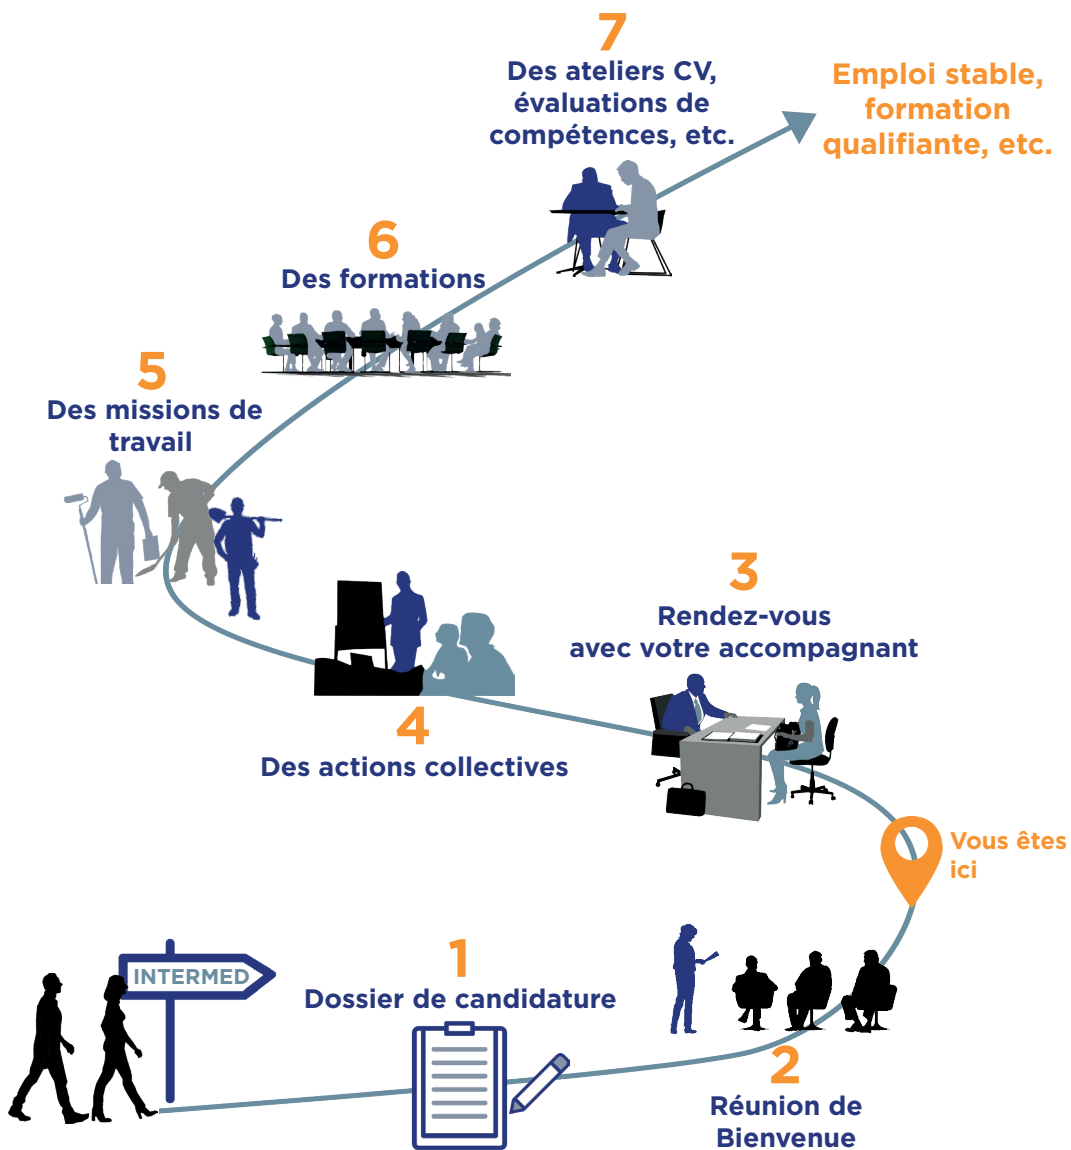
7
Des ateliers CV, évaluations de compétences, etc.

Emploi stable, formation qualifiante, etc.

6
Des formations

5
Des missions de travail

3
Rendez-vous avec votre accompagnant

4
Des actions collectives

Vous êtes ici

INTERMED

1
Dossier de candidature

2
Réunion de Bienvenue